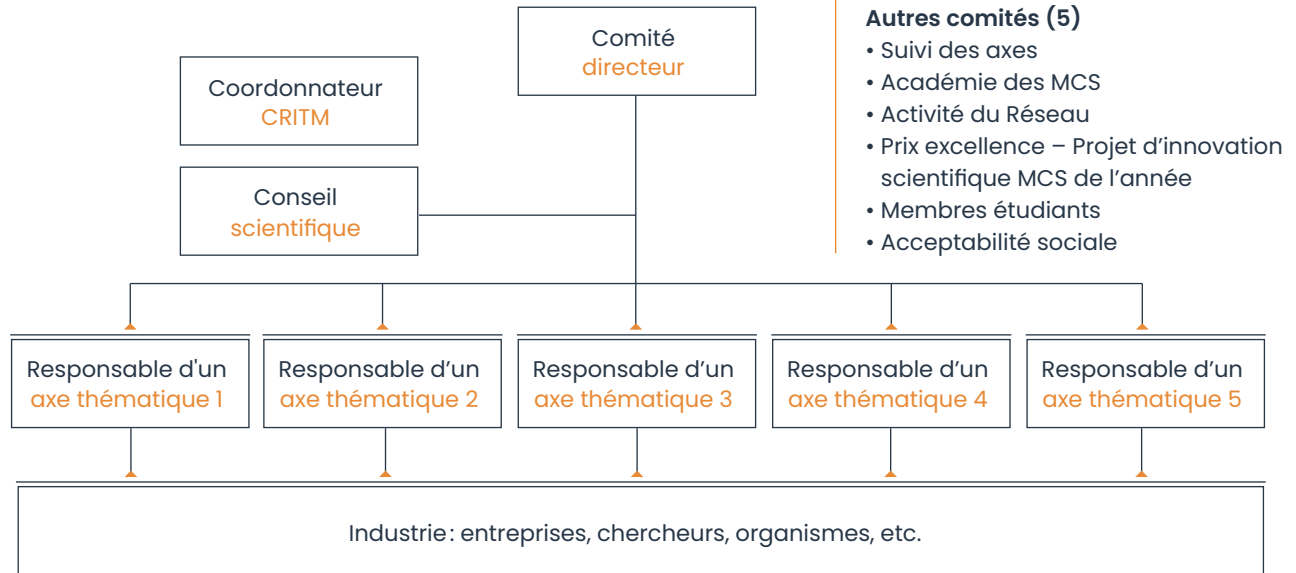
Comité directeur

Coordonnateur CRITM

Conseil scientifique

Autres comités (5)
• Suivi des axes
• Académie des MCS
• Activité du Réseau
• Prix excellence – Projet d’innovation scientifique MCS de l’année
• Membres étudiants
• Acceptabilité sociale

Responsable d'un axe thématique 1

Responsable d’un axe thématique 2

Responsable d’un axe thématique 3

Responsable d’un axe thématique 4

Responsable d’un axe thématique 5

Industrie : entreprises, chercheurs, organismes, etc.